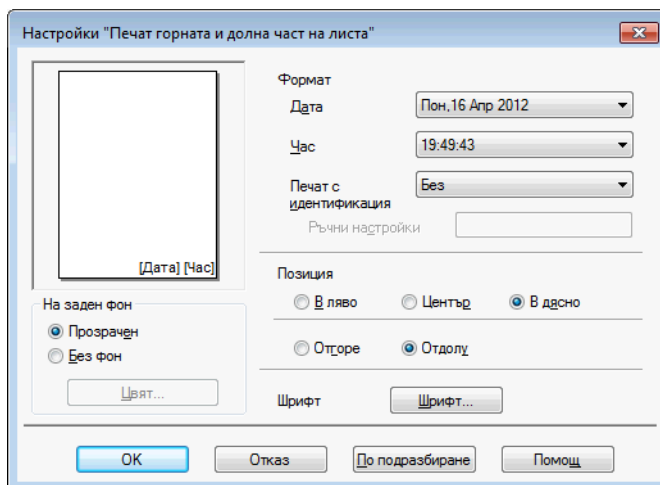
Настройки "Печат горната и долна част на листа"

[Дата] [Час]

На заден фон
Прозрачен
Без фон
Цвят...

Формат
Дата
Пон,16 Апр 2012
Час
19:49:43
Печат с идентификация
Без
Ръчни настройки

Позиция
В ляво
Център
В дясно

Отгоре
Отдолу

Шрифт
Шрифт...

OK
Отказ
По подразбиране
Помощ